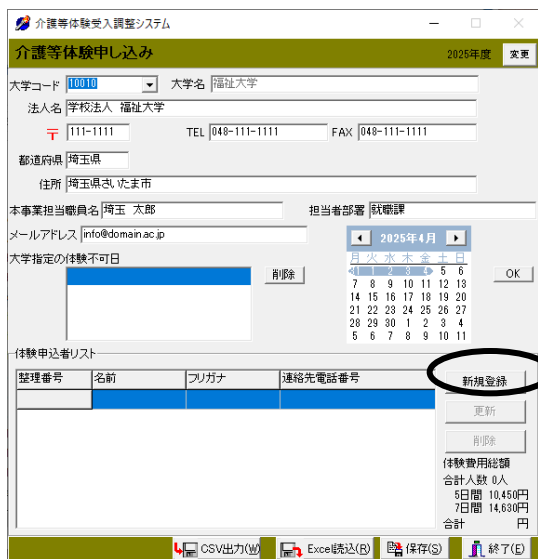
介護等体験受入調整システム

介護等体験申し込み

2025年度 変更

大学コード 10010 大学名 福祉大学

法人名 学校法人 福祉大学

〒 111-1111 TEL 048-111-1111 FAX 048-111-1111

都道府県 埼玉県

住所 埼玉県さいたま市

本事業担当職員名 埼玉 太郎 担当者部署 就職課

メールアドレス info@domain.ac.jp

大学指定の体験不可日

削除

2025年4月

| 月 | 火 | 水 | 木 | 金 | 土 | 日 |
|---|---|---|---|---|---|---|
| 31 | 1 | 2 | 3 | 4 | 5 | 6 |
| 7 | 8 | 9 | 10 | 11 | 12 | 13 |
| 14 | 15 | 16 | 17 | 18 | 19 | 20 |
| 21 | 22 | 23 | 24 | 25 | 26 | 27 |
| 28 | 29 | 30 | 1 | 2 | 3 | 4 |
| 5 | 6 | 7 | 8 | 9 | 10 | 11 |

OK

体験申込者リスト

| 整理番号 | 名前 | フリガナ | 連絡先電話番号 |
|---|---|---|---|
| | | | |

新規登録

更新

削除

体験費用総額
合計人数 0人
5日間 10,450円
7日間 14,630円
合計 円

CSV出力(W) Excel読込(R) 保存(S) 終了(E)